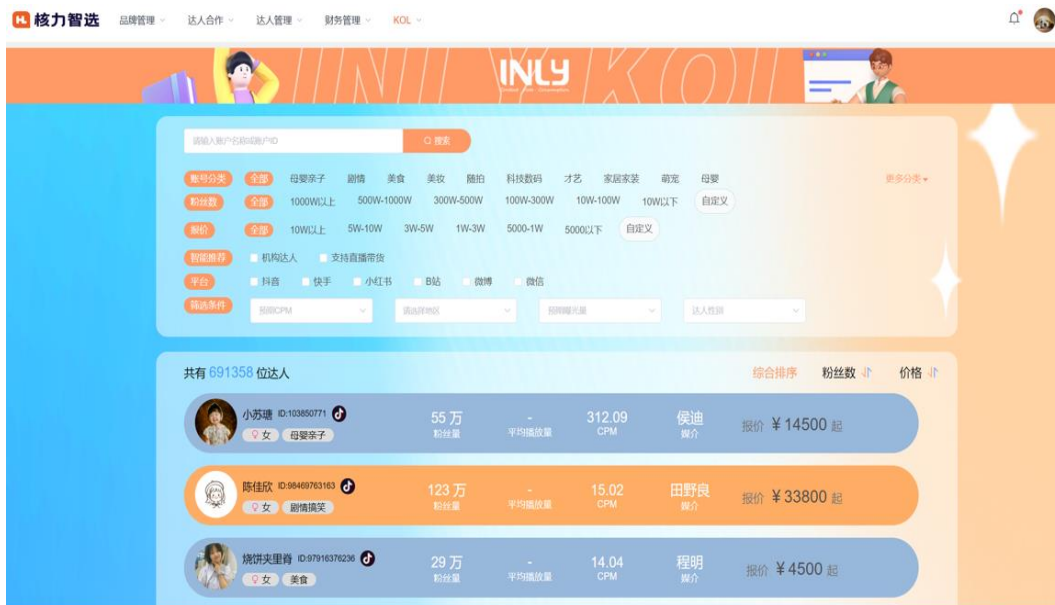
核力智选 品牌管理 达人合作 达人管理 财务管理 KOL

INLY

请输入账户名称或账户ID 搜索

账号分类 全部 母婴亲子 剧情 美食 美妆 随拍 科技数码 才艺 家居家装 萌宠 母婴 更多分类
粉丝数 全部 1000W以上 500W-1000W 300W-500W 100W-300W 10W-100W 10W以下 自定义
刊例 全部 10W以上 5W-10W 3W-5W 1W-3W 5000-1W 5000以下 自定义
智能推荐 机构达人 支持直播带货
平台 抖音 快手 小红书 B站 微博 微信
筛选条件 预估CPM 请选择地区 预期曝光量 达人性别

共有 691358 位达人 综合排序 粉丝数 价格

小苏瑭 ID:103850771 女 母婴亲子 55 万 粉丝量 - 平均播放量 312.09 CPM 侯迪 媒介 报价 ¥14500 起

陈佳欣 ID:98469763163 女 剧情搞笑 123 万 粉丝量 - 平均播放量 15.02 CPM 田野良 媒介 报价 ¥33800 起

烧饼夹里脊 ID:97916376236 女 美食 29 万 粉丝量 - 平均播放量 14.04 CPM 程明 媒介 报价 ¥4500 起